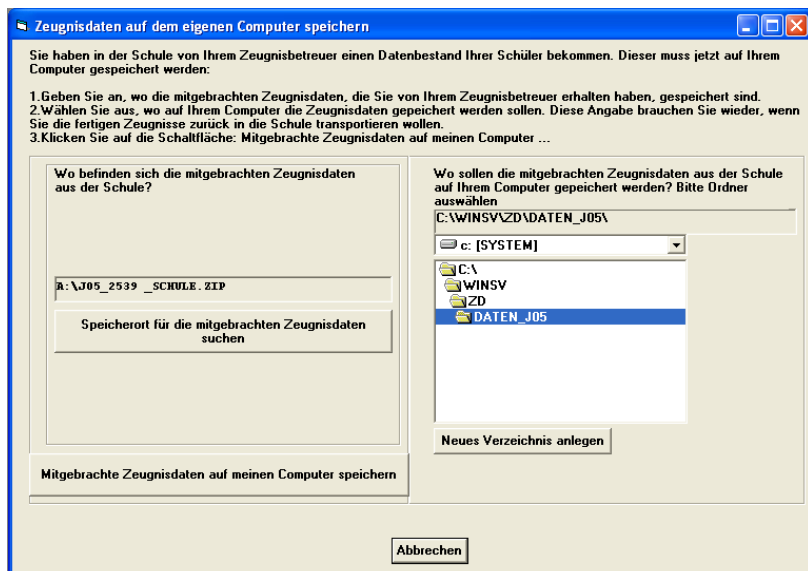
Zeugnisdaten auf dem eigenen Computer speichern

Sie haben in der Schule von Ihrem Zeugnisbetreuer einen Datenbestand Ihrer Schüler bekommen. Dieser muss jetzt auf Ihrem Computer gespeichert werden:

1.Geben Sie an, wo die mitgebrachten Zeugnisdaten, die Sie von Ihrem Zeugnisbetreuer erhalten haben, gespeichert sind.
2.Wählen Sie aus, wo auf Ihrem Computer die Zeugnisdaten gepeichert werden sollen. Diese Angabe brauchen Sie wieder, wenn Sie die fertigen Zeugnisse zurück in die Schule transportieren wollen.
3.Klicken Sie auf die Schaltfläche: Mitgebrachte Zeugnisdaten auf meinen Computer ...

Wo befinden sich die mitgebrachten Zeugnisdaten aus der Schule?

A:\J05_2539 _SCHULE.ZIP

Speicherort für die mitgebrachten Zeugnisdaten suchen

Mitgebrachte Zeugnisdaten auf meinen Computer speichern

Wo sollen die mitgebrachten Zeugnisdaten aus der Schule auf Ihrem Computer gepeichert werden? Bitte Ordner auswählen

C:\WINSV\ZD\DATEN_J05\

c: [SYSTEM]

C:\
WINSV
ZD
DATEN_J05

Neues Verzeichnis anlegen

Abbrechen